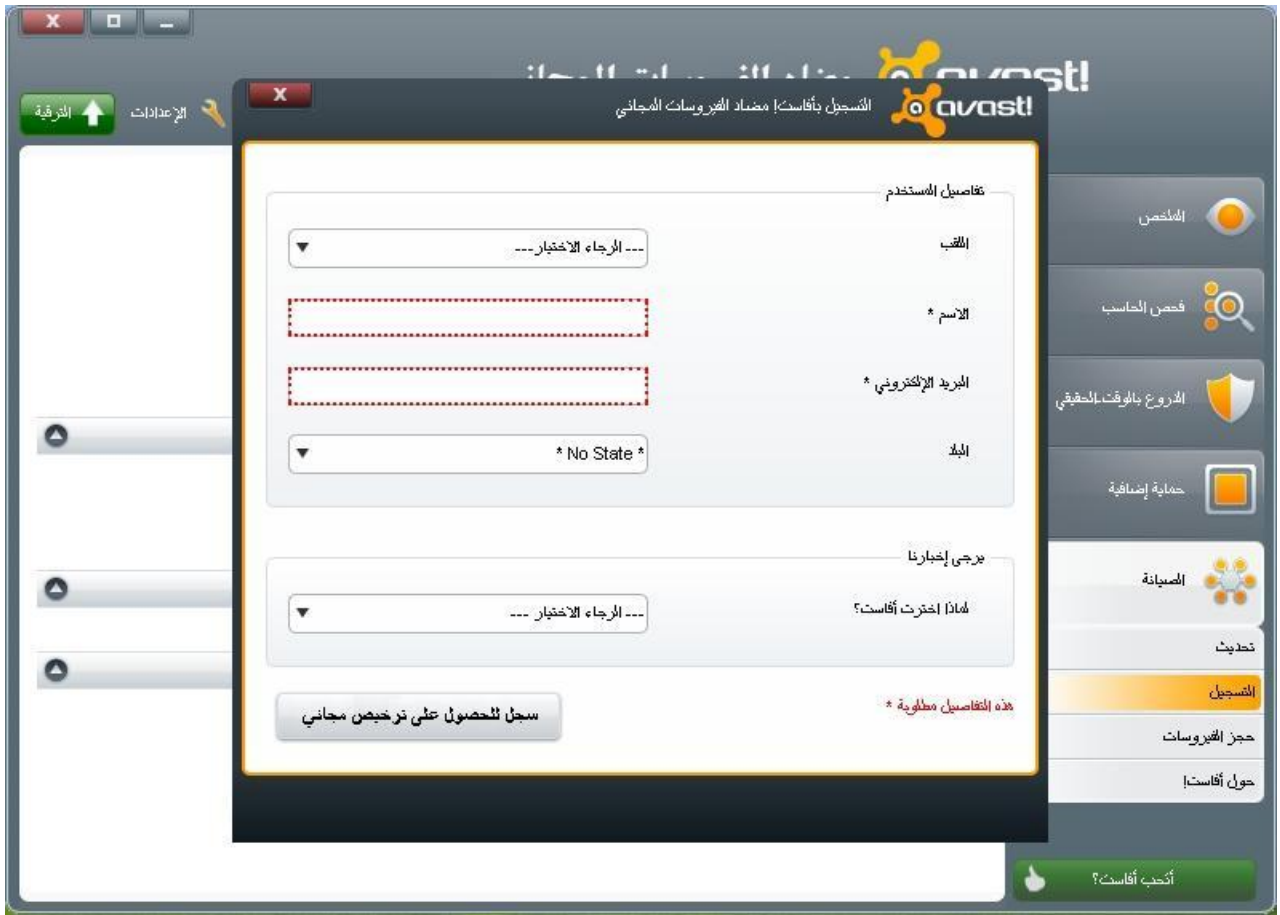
avast! مضاد الفيروسات المجاني

الترقية
الإعدادات

التسجيل بأفاست! مضاد الفيروسات المجاني avast!

تفاصيل المستخدم

اللقب
--- الرجاء الاختيار---

الاسم *

البريد الإلكتروني *

البلد
* No State *

يرجى إخبارنا

لماذا اخترت أفاست؟
--- الرجاء الاختيار ---

هذه التفاصيل مطلوبة *

سجل للحصول على ترخيص مجاني

الملخص
فحص الحاسب
الدروع بالوقت الحقيقي
حماية إضافية
الصيانة
تحديث
التسجيل
حجز الفيروسات
حول أفاست!

أتحب أفاست؟